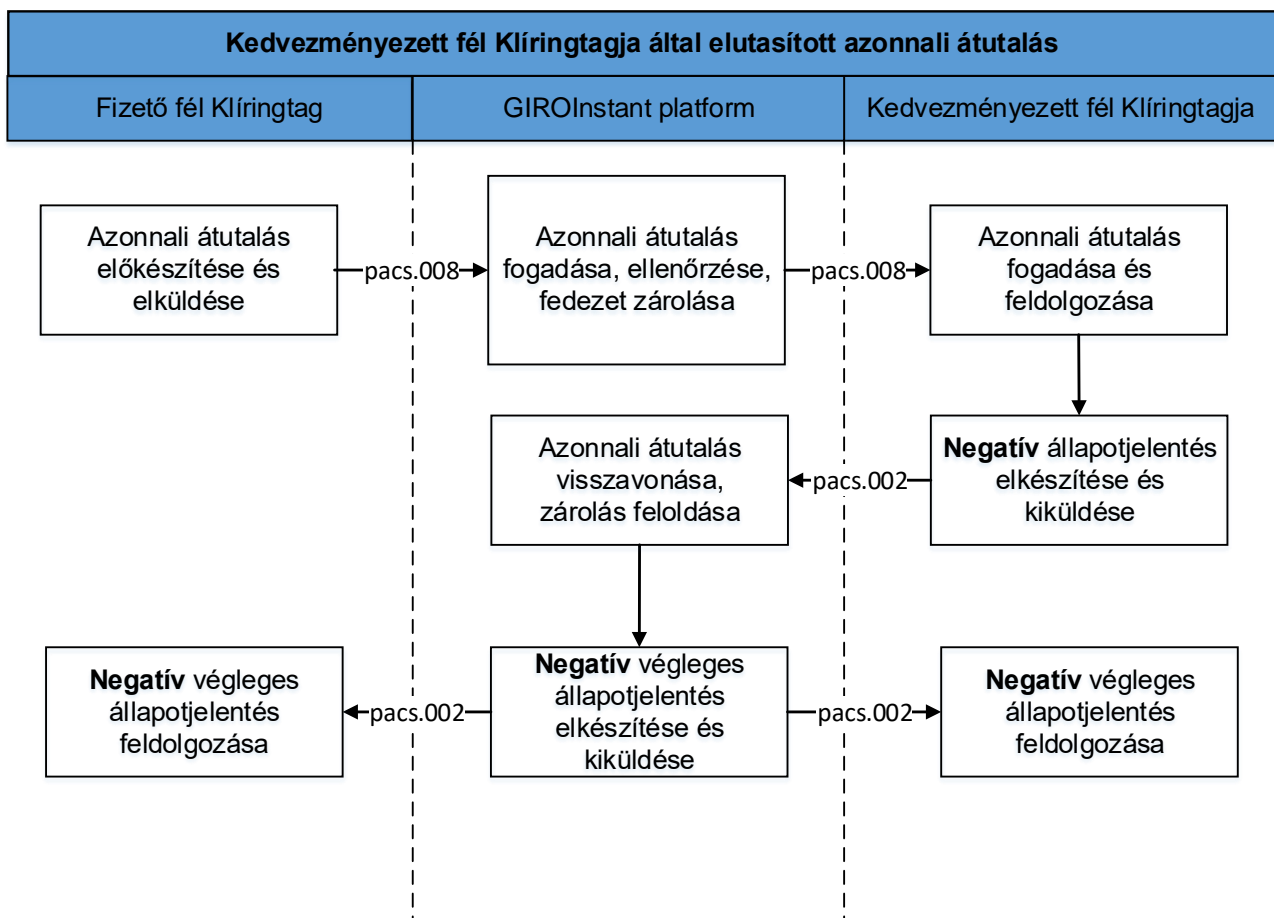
Kedvezményezett fél Klíringtagja által elutasított azonnali átutalás

Fizető fél Klíringtag

GIROInstant platform

Kedvezményezett fél Klíringtagja

Azonnali átutalás előkészítése és elküldése

pacs.008

Azonnali átutalás fogadása, ellenőrzése, fedezet zárolása

pacs.008

Azonnali átutalás fogadása és feldolgozása

Negatív állapotjelentés elkészítése és kiküldése

pacs.002

Azonnali átutalás visszavonása, zárolás feloldása

Negatív végleges állapotjelentés feldolgozása

pacs.002

Negatív végleges állapotjelentés elkészítése és kiküldése

pacs.002

Negatív végleges állapotjelentés feldolgozása